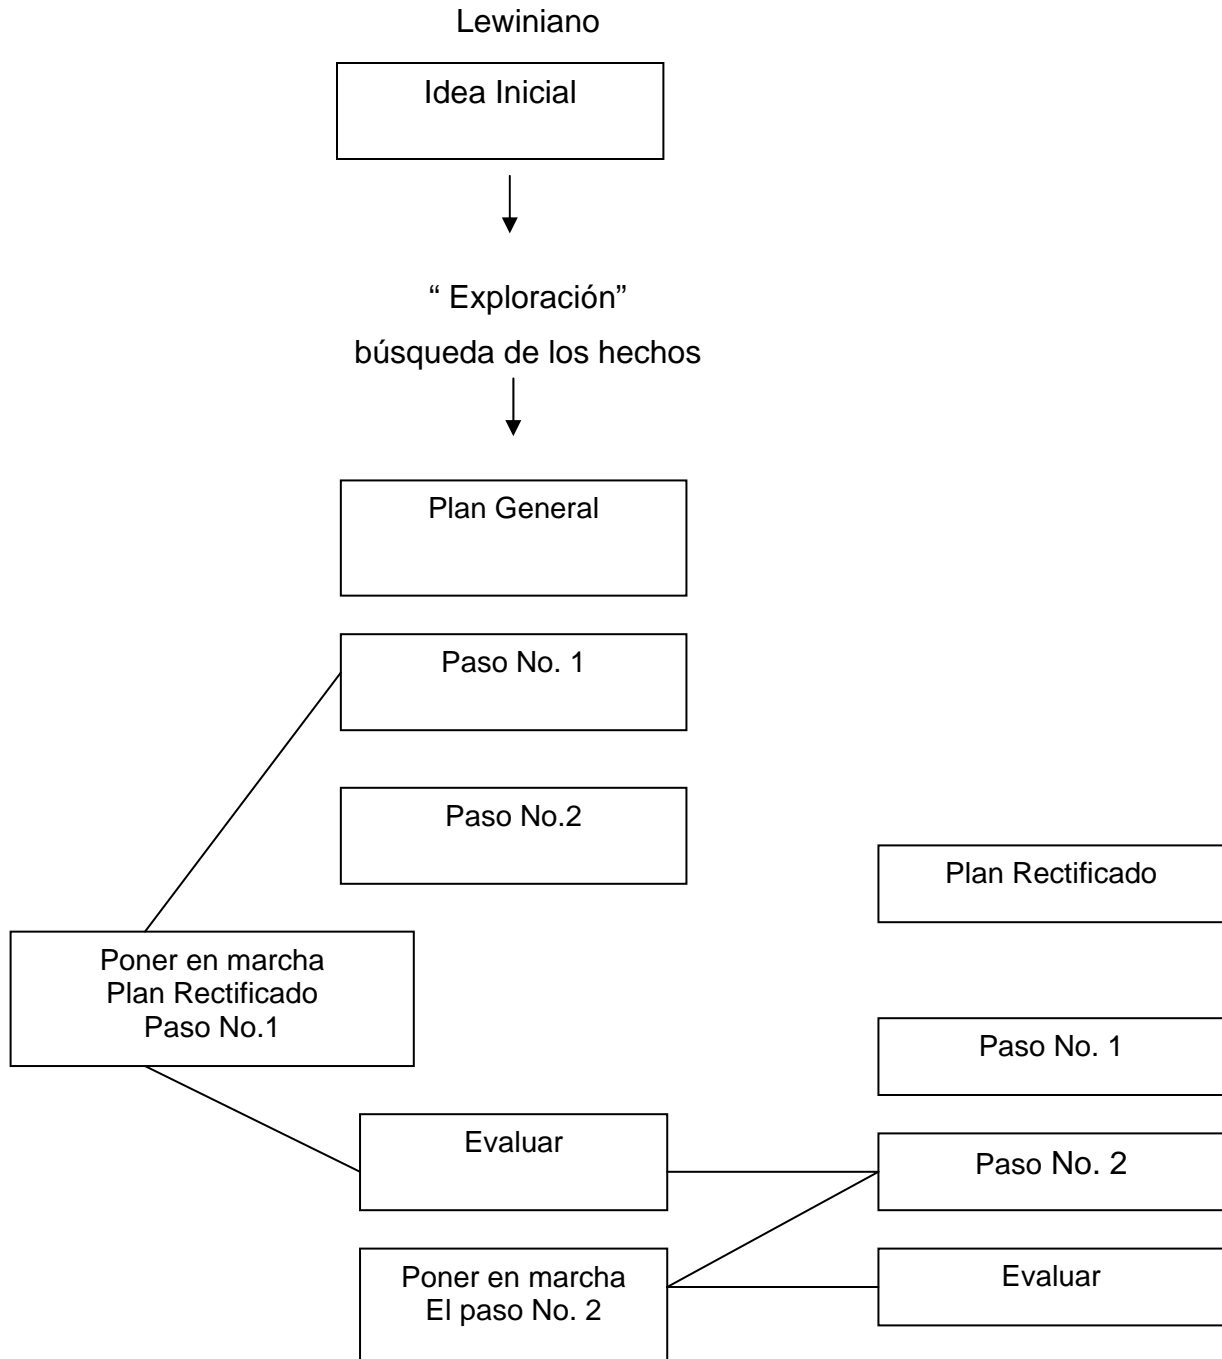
Lewiniano

Idea Inicial

" Exploración"

búsqueda de los hechos

Plan General

Paso No. 1

Paso No.2

Plan Rectificado

Poner en marcha
Plan Rectificado
Paso No.1

Paso No. 1

Evaluar

Paso No. 2

Poner en marcha
El paso No. 2

Evaluar